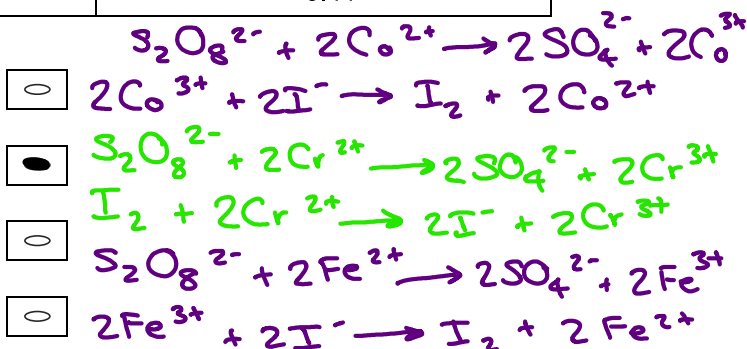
$S_2O_8^{2-} + 2Co^{2+} \longrightarrow 2SO_4^{2-} + 2Co^{3+}$

$2Co^{3+} + 2I^- \longrightarrow I_2 + 2Co^{2+}$

$S_2O_8^{2-} + 2Cr^{2+} \longrightarrow 2SO_4^{2-} + 2Cr^{3+}$

$I_2 + 2Cr^{2+} \longrightarrow 2I^- + 2Cr^{3+}$

$S_2O_8^{2-} + 2Fe^{2+} \longrightarrow 2SO_4^{2-} + 2Fe^{3+}$

$2Fe^{3+} + 2I^- \longrightarrow I_2 + 2Fe^{2+}$